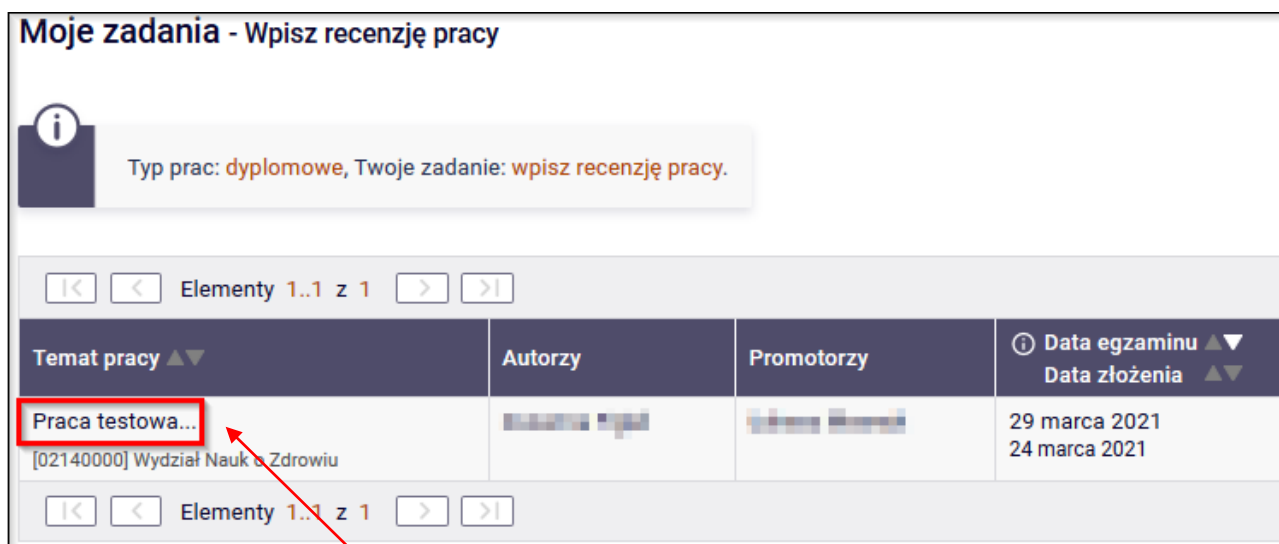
Moje zadania - Wpisz recenzję pracy

Typ prac: dyplomowe, Twoje zadanie: wpisz recenzję pracy.

Elementy 1..1 z 1

| Temat pracy | Autorzy | Promotorzy | Data egzaminu Data złożenia |
|---|---|---|---|
| Praca testowa... [02140000] Wydział Nauk o Zdrowiu | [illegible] | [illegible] | 29 marca 2021 24 marca 2021 |

Elementy 1..1 z 1